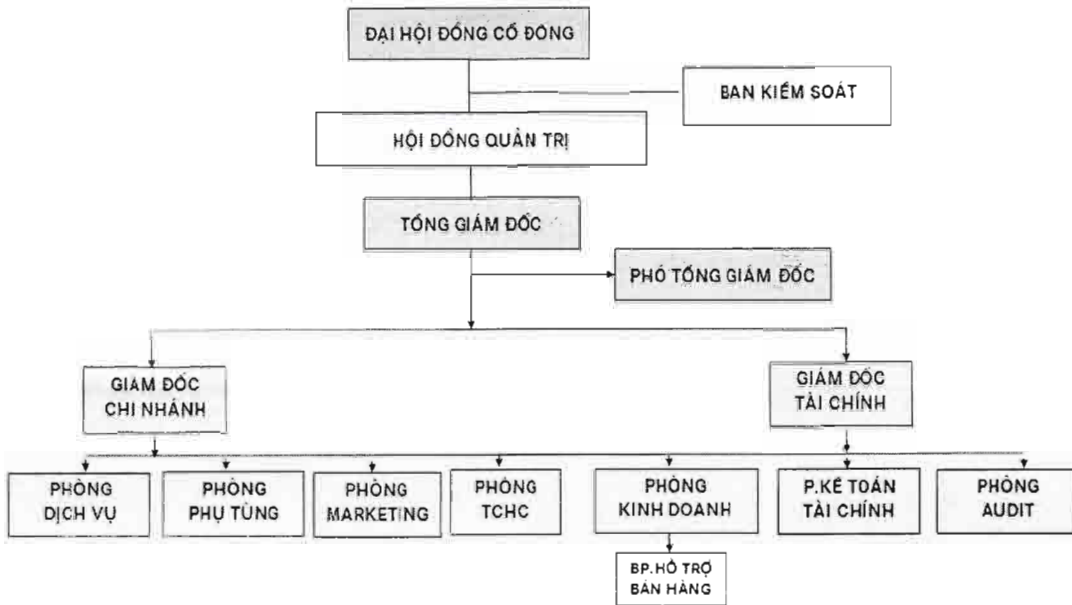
ĐẠI HỘI ĐỒNG CỔ ĐÔNG

BAN KIỂM SOÁT

HỘI ĐỒNG QUẢN TRỊ

TỔNG GIÁM ĐỐC

PHÓ TỔNG GIÁM ĐỐC

GIÁM ĐỐC CHI NHÁNH

GIÁM ĐỐC TÀI CHÍNH

PHÒNG DỊCH VỤ

PHÒNG PHỤ TÙNG

PHÒNG MARKETING

PHÒNG TCHC

PHÒNG KINH DOANH

P.KẾ TOÁN TÀI CHÍNH

PHÒNG AUDIT

BP.HỖ TRỢ BÁN HÀNG